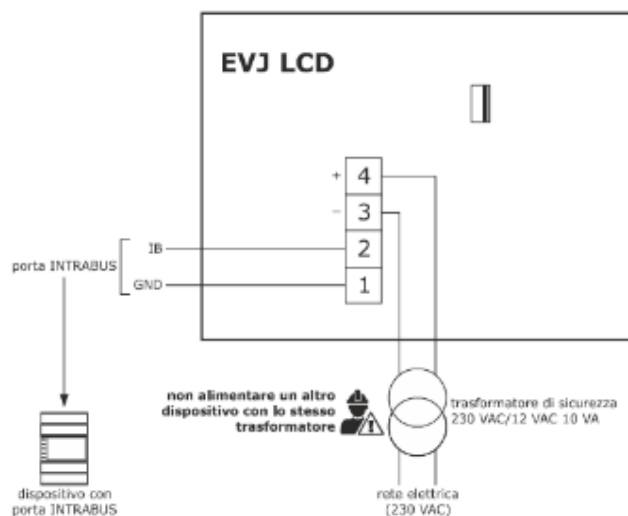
EVJ LCD

+ 4
- 3
IB 2
GND 1

porta INTRABUS

non alimentare un altro dispositivo con lo stesso trasformatore

trasformatore di sicurezza 230 VAC/12 VAC 10 VA

dispositivo con porta INTRABUS

rete elettrica (230 VAC)